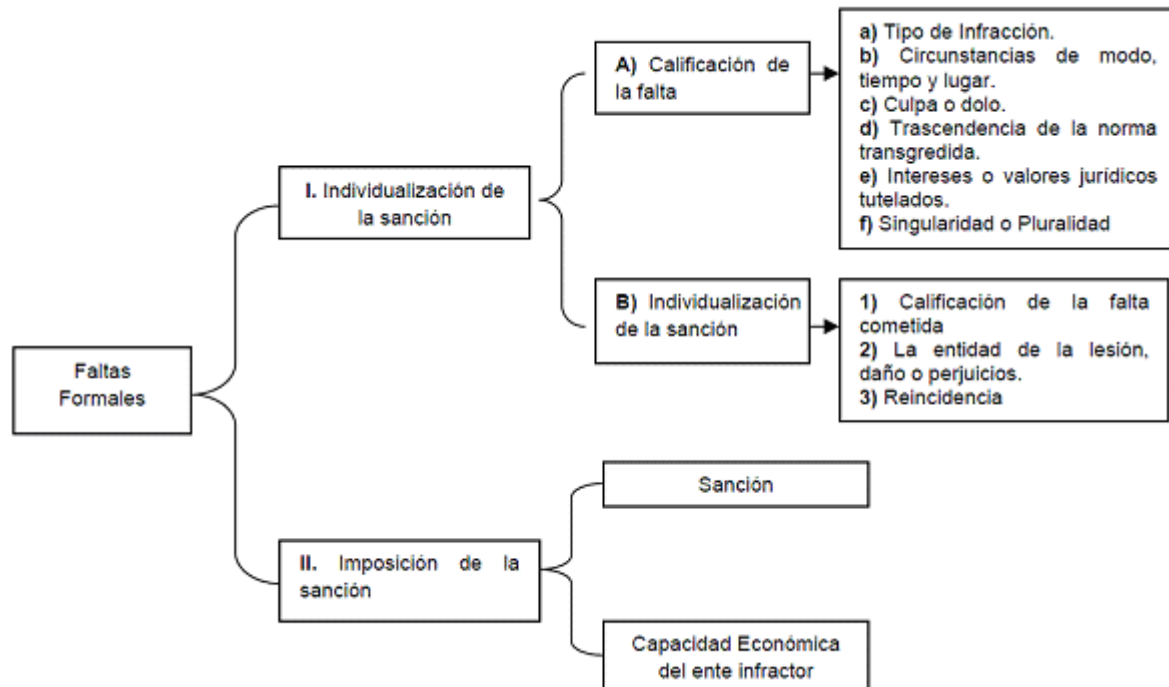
Faltas Formales

I. Individualización de la sanción

A) Calificación de la falta

a) Tipo de Infracción.
b) Circunstancias de modo, tiempo y lugar.
c) Culpa o dolo.
d) Trascendencia de la norma transgredida.
e) Intereses o valores jurídicos tutelados.
f) Singularidad o Pluralidad

B) Individualización de la sanción

1) Calificación de la falta cometida
2) La entidad de la lesión, daño o perjuicios.
3) Reincidencia

II. Imposición de la sanción

Sanción

Capacidad Económica del ente infractor